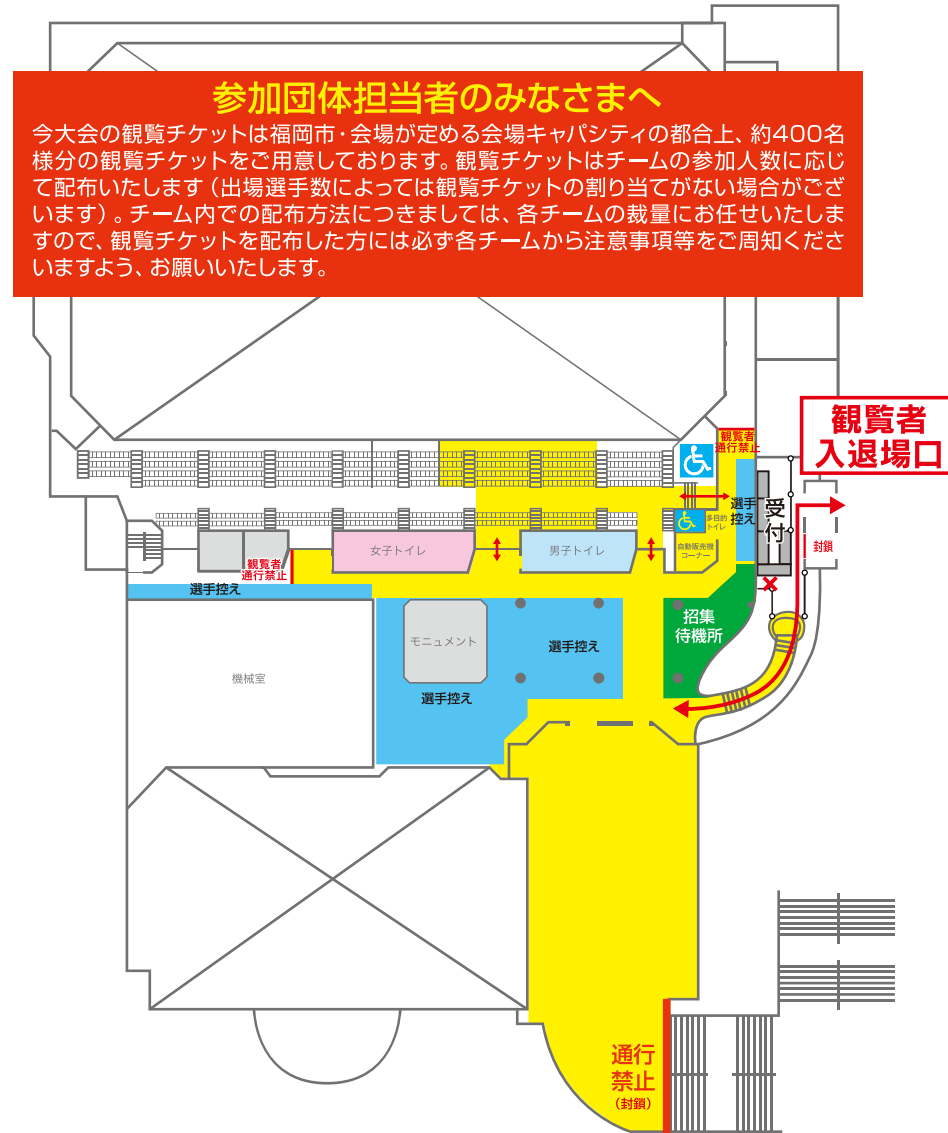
参加団体担当者のみなさまへ

今大会の観覧チケットは福岡市･会場が定める会場キャパシティの都合上、約400名様分の観覧チケットをご用意しております。観覧チケットはチームの参加人数に応じて配布いたします（出場選手数によっては観覧チケットの割り当てがない場合がございます）。チーム内での配布方法につきましては、各チームの裁量にお任せいたしますので、観覧チケットを配布した方には必ず各チームから注意事項等をご周知くださいますよう、お願いいたします。

観覧者
入退場口

観覧者
通行禁止

選手
控え

受
付

封鎖

多目的
トイレ

自動販売機
コーナー

女子トイレ

男子トイレ

観覧者
通行禁止

選手控え

招集
待機所

モニュメント

選手控え

選手控え

機械室

通行
禁止
（封鎖）